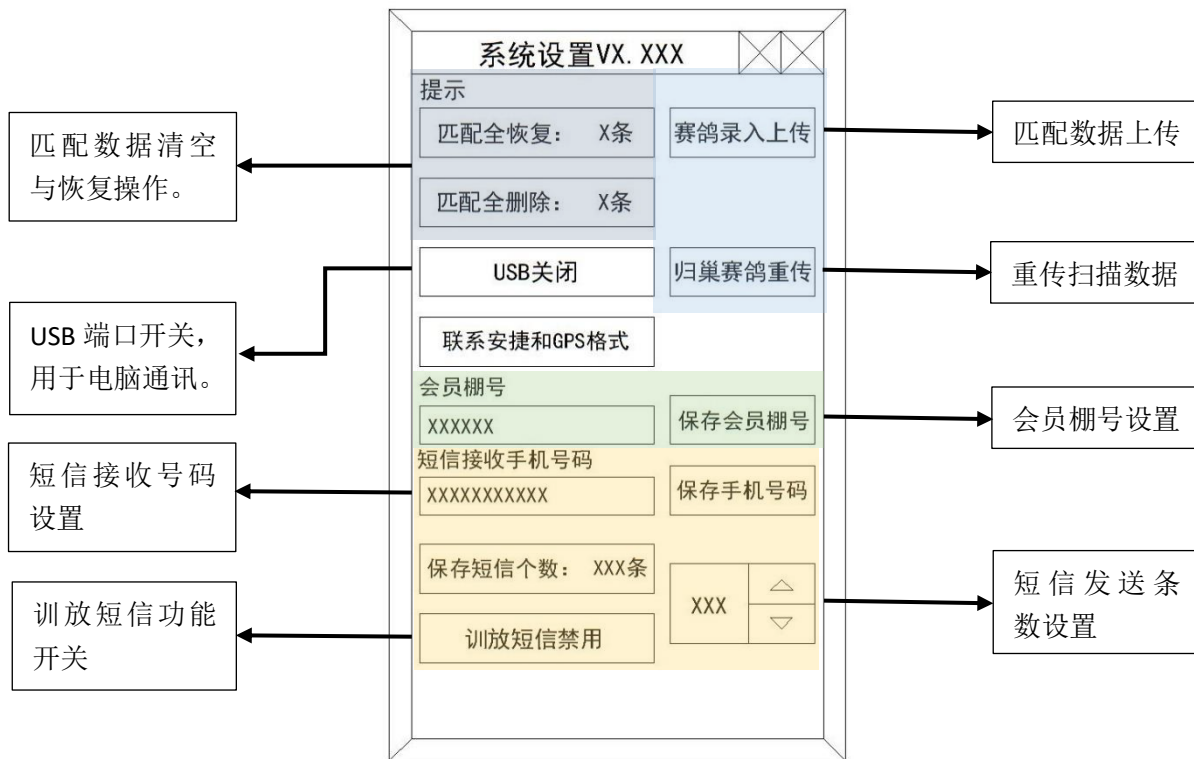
系统设置VX. XXX

提示

匹配全恢复： X条

赛鸽录入上传

匹配全删除： X条

USB关闭

归巢赛鸽重传

联系安捷和GPS格式

会员棚号

XXXXXX

保存会员棚号

短信接收手机号码

XXXXXXXXXXX

保存手机号码

保存短信个数： XXX条

XXX

训放短信禁用

匹配数据清空与恢复操作。

USB 端口开关，用于电脑通讯。

短信接收号码设置

训放短信功能开关

匹配数据上传

重传扫描数据

会员棚号设置

短信发送条数设置